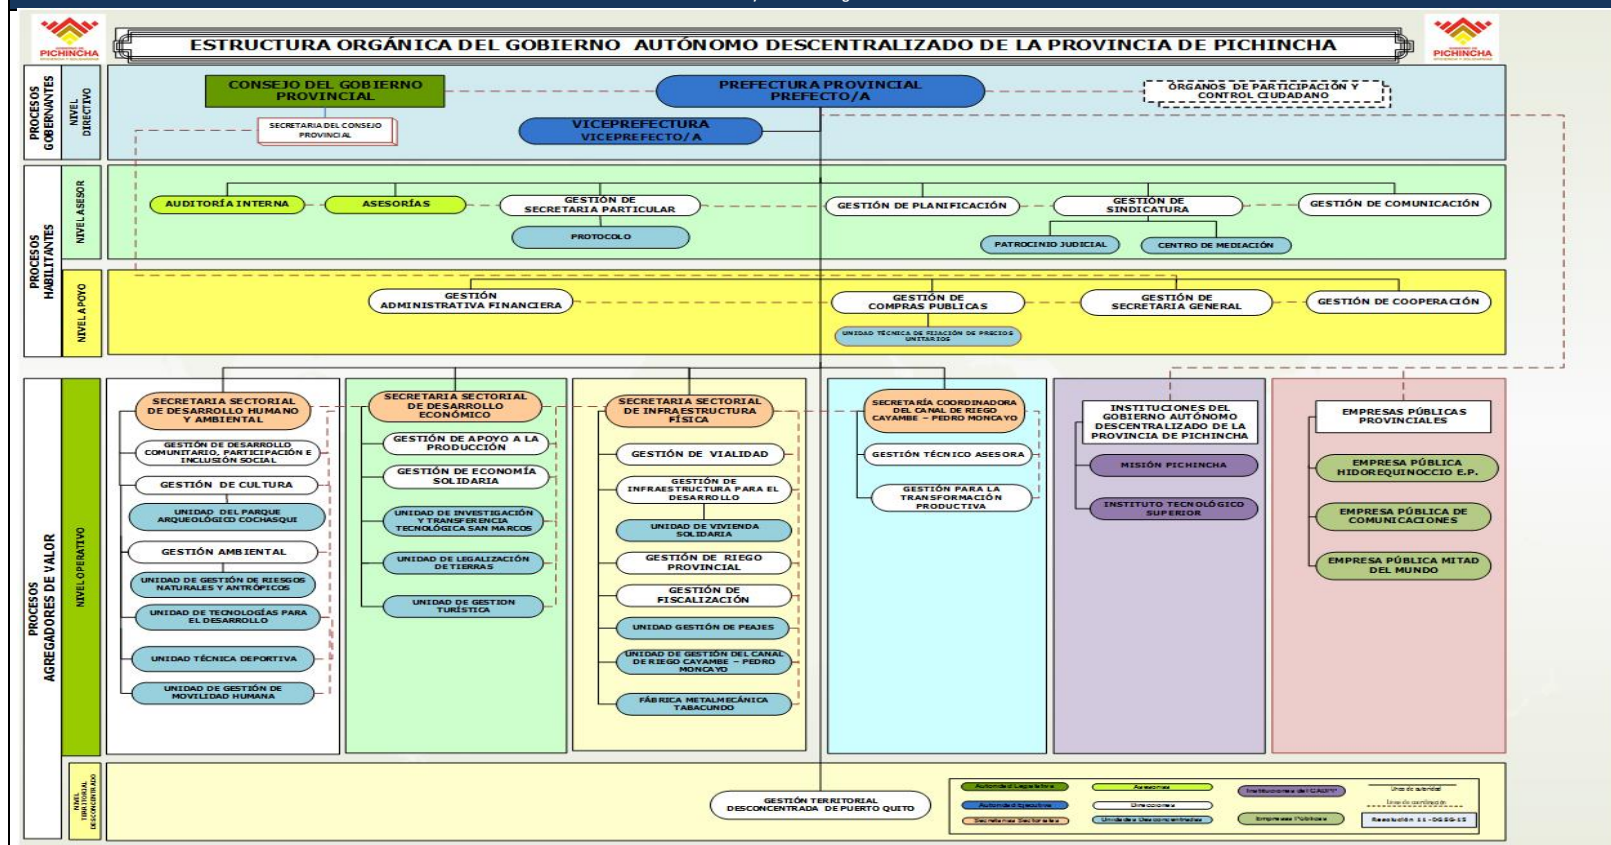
PICHINCHA

ESTRUCTURA ORGÁNICA DEL GOBIERNO AUTÓNOMO DESCENTRALIZADO DE LA PROVINCIA DE PICHINCHA

PICHINCHA

PROCESOS GOBERNANTES

NIVEL DIRECTIVO

CONSEJO DEL GOBIERNO PROVINCIAL

PREFECTURA PROVINCIAL PREFECTO/A

ÓRGANOS DE PARTICIPACIÓN Y CONTROL CIUDADANO

SECRETARIA DEL CONSEJO PROVINCIAL

VICEPREFECTURA VICEPREFECTO/A

PROCESOS HABILITANTES

NIVEL ASESOR

AUDITORÍA INTERNA

ASESORÍAS

GESTIÓN DE SECRETARIA PARTICULAR

PROTOCOLO

GESTIÓN DE PLANIFICACIÓN

GESTIÓN DE SINDICATURA

PATROCINIO JUDICIAL

CENTRO DE MEDIACIÓN

GESTIÓN DE COMUNICACIÓN

NIVEL APOYO

GESTIÓN ADMINISTRATIVA FINANCIERA

GESTIÓN DE COMPRAS PUBLICAS

UNIDAD TÉCNICA DE FIJACIÓN DE PRECIOS UNITARIOS

GESTIÓN DE SECRETARIA GENERAL

GESTIÓN DE COOPERACIÓN

PROCESOS AGREGADORES DE VALOR

NIVEL OPERATIVO

SECRETARIA SECTORIAL DE DESARROLLO HUMANO Y AMBIENTAL

GESTIÓN DE DESARROLLO COMUNITARIO, PARTICIPACIÓN E INCLUSIÓN SOCIAL

GESTIÓN DE CULTURA

UNIDAD DEL PARQUE ARQUEOLÓGICO COCHASQUI

GESTIÓN AMBIENTAL

UNIDAD DE GESTIÓN DE RIESGOS NATURALES Y ANTRÓPICOS

UNIDAD DE TECNOLOGÍAS PARA EL DESARROLLO

UNIDAD TÉCNICA DEPORTIVA

UNIDAD DE GESTIÓN DE MOVILIDAD HUMANA

SECRETARIA SECTORIAL DE DESARROLLO ECONÓMICO

GESTIÓN DE APOYO A LA PRODUCCIÓN

GESTIÓN DE ECONOMÍA SOLIDARIA

UNIDAD DE INVESTIGACIÓN Y TRANSFERENCIA TECNOLÓGICA SAN MARCOS

UNIDAD DE LEGALIZACIÓN DE TIERRAS

UNIDAD DE GESTION TURÍSTICA

SECRETARIA SECTORIAL DE INFRAESTRUCTURA FÍSICA

GESTIÓN DE VIALIDAD

GESTIÓN DE INFRAESTRUCTURA PARA EL DESARROLLO

UNIDAD DE VIVIENDA SOLIDARIA

GESTIÓN DE RIEGO PROVINCIAL

GESTIÓN DE FISCALIZACIÓN

UNIDAD GESTIÓN DE PEAJES

UNIDAD DE GESTIÓN DEL CANAL DE RIEGO CAYAMBE – PEDRO MONCAYO

FÁBRICA METALMECÁNICA TABACUNDO

SECRETARÍA COORDINADORA DEL CANAL DE RIEGO CAYAMBE – PEDRO MONCAYO

GESTIÓN TÉCNICO ASESORA

GESTIÓN PARA LA TRANSFORMACIÓN PRODUCTIVA

INSTITUCIONES DEL GOBIERNO AUTÓNOMO DESCENTRALIZADO DE LA PROVINCIA DE PICHINCHA

MISIÓN PICHINCHA

INSTITUTO TECNOLÓGICO SUPERIOR

EMPRESAS PÚBLICAS PROVINCIALES

EMPRESA PÚBLICA HIDROEQUINOCCIO E.P.

EMPRESA PÚBLICA DE COMUNICACIONES

EMPRESA PÚBLICA MITAD DEL MUNDO

NIVEL TERRITORIAL DESCONCENTRADO

GESTIÓN TERRITORIAL DESCONCENTRADA DE PUERTO QUITO

Autoridad Legislativa | Asesorías | Instituciones del GADPP | Línea de autoridad
Autoridad Ejecutiva | Direcciones | Línea de coordinación
Secretarías Sectoriales | Unidades Desconcentradas | Empresas Públicas | Resolución 11-DGSG-15